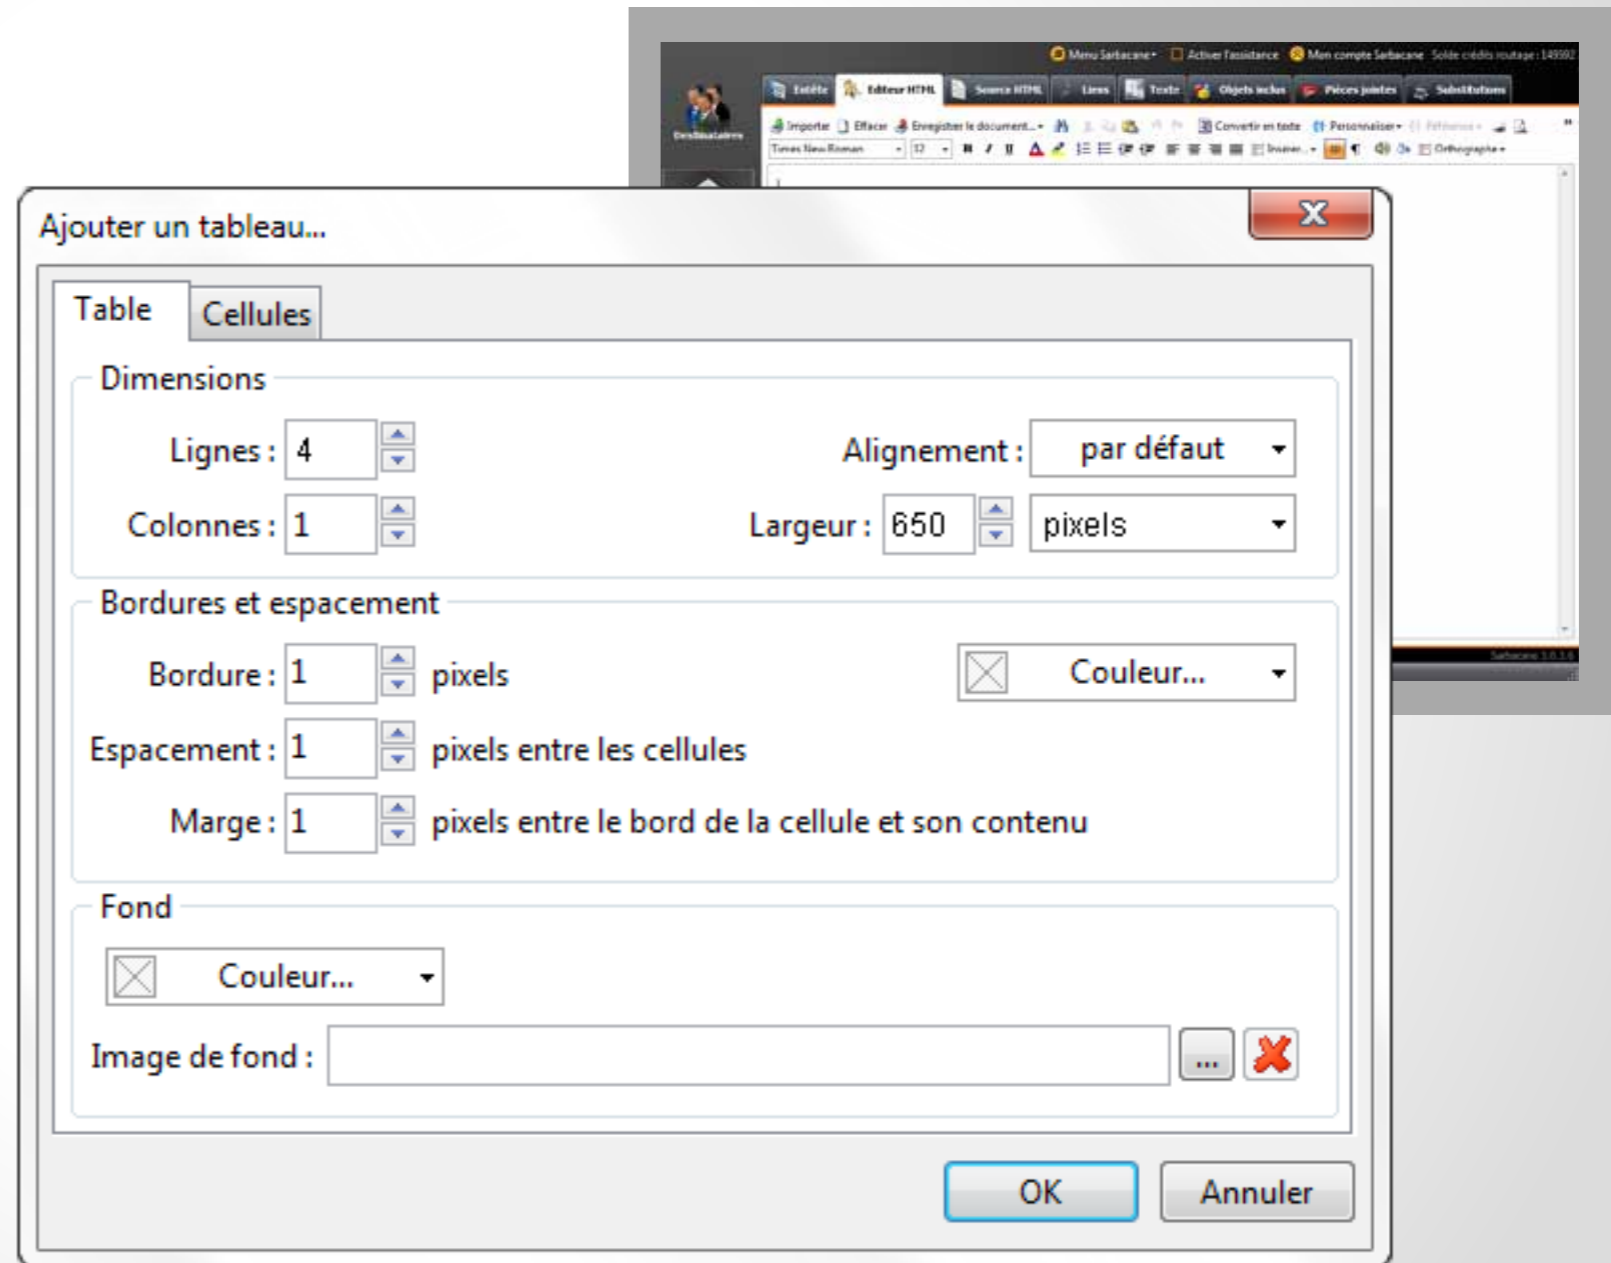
Menu Sarbacane • Activer l'assistance • Mon compte Sarbacane • Solde crédits routage : 149592

Destinataires

Entête | Editeur HTML | Source HTML | Liens | Texte | Objets inclus | Pièces jointes | Substitutions

Importer | Effacer | Enregistrer le document... | Convertir en texte | Personnaliser | Référence

Times New Roman | 12 | Insérer... | Orthographe

Sarbacane 3.0.1.6

Ajouter un tableau...

Table | Cellules

Dimensions

Lignes : 4

Alignement : par défaut

Colonnes : 1

Largeur : 650 pixels

Bordures et espacement

Bordure : 1 pixels

Couleur...

Espacement : 1 pixels entre les cellules

Marge : 1 pixels entre le bord de la cellule et son contenu

Fond

Couleur...

Image de fond :

...

OK

Annuler